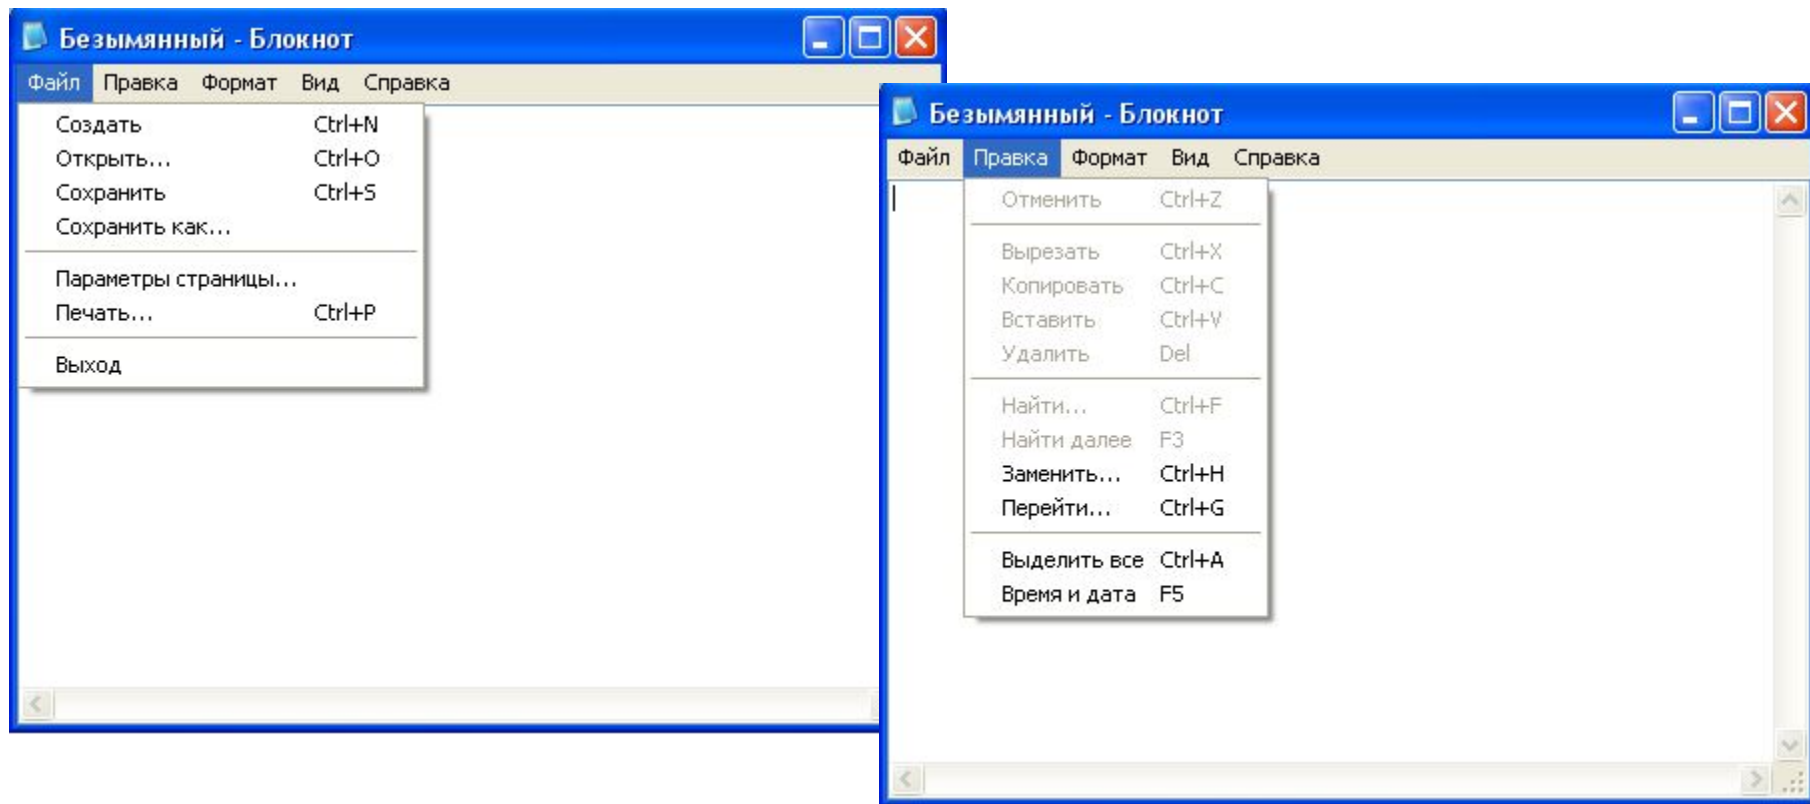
Безымянный - Блокнот

Файл Правка Формат Вид Справка

Создать Ctrl+N
Открыть... Ctrl+O
Сохранить Ctrl+S
Сохранить как...

Параметры страницы...
Печать... Ctrl+P

Выход

Безымянный - Блокнот

Файл Правка Формат Вид Справка

Отменить Ctrl+Z

Вырезать Ctrl+X
Копировать Ctrl+C
Вставить Ctrl+V
Удалить Del

Найти... Ctrl+F
Найти далее F3
Заменить... Ctrl+H
Перейти... Ctrl+G

Выделить все Ctrl+A
Время и дата F5